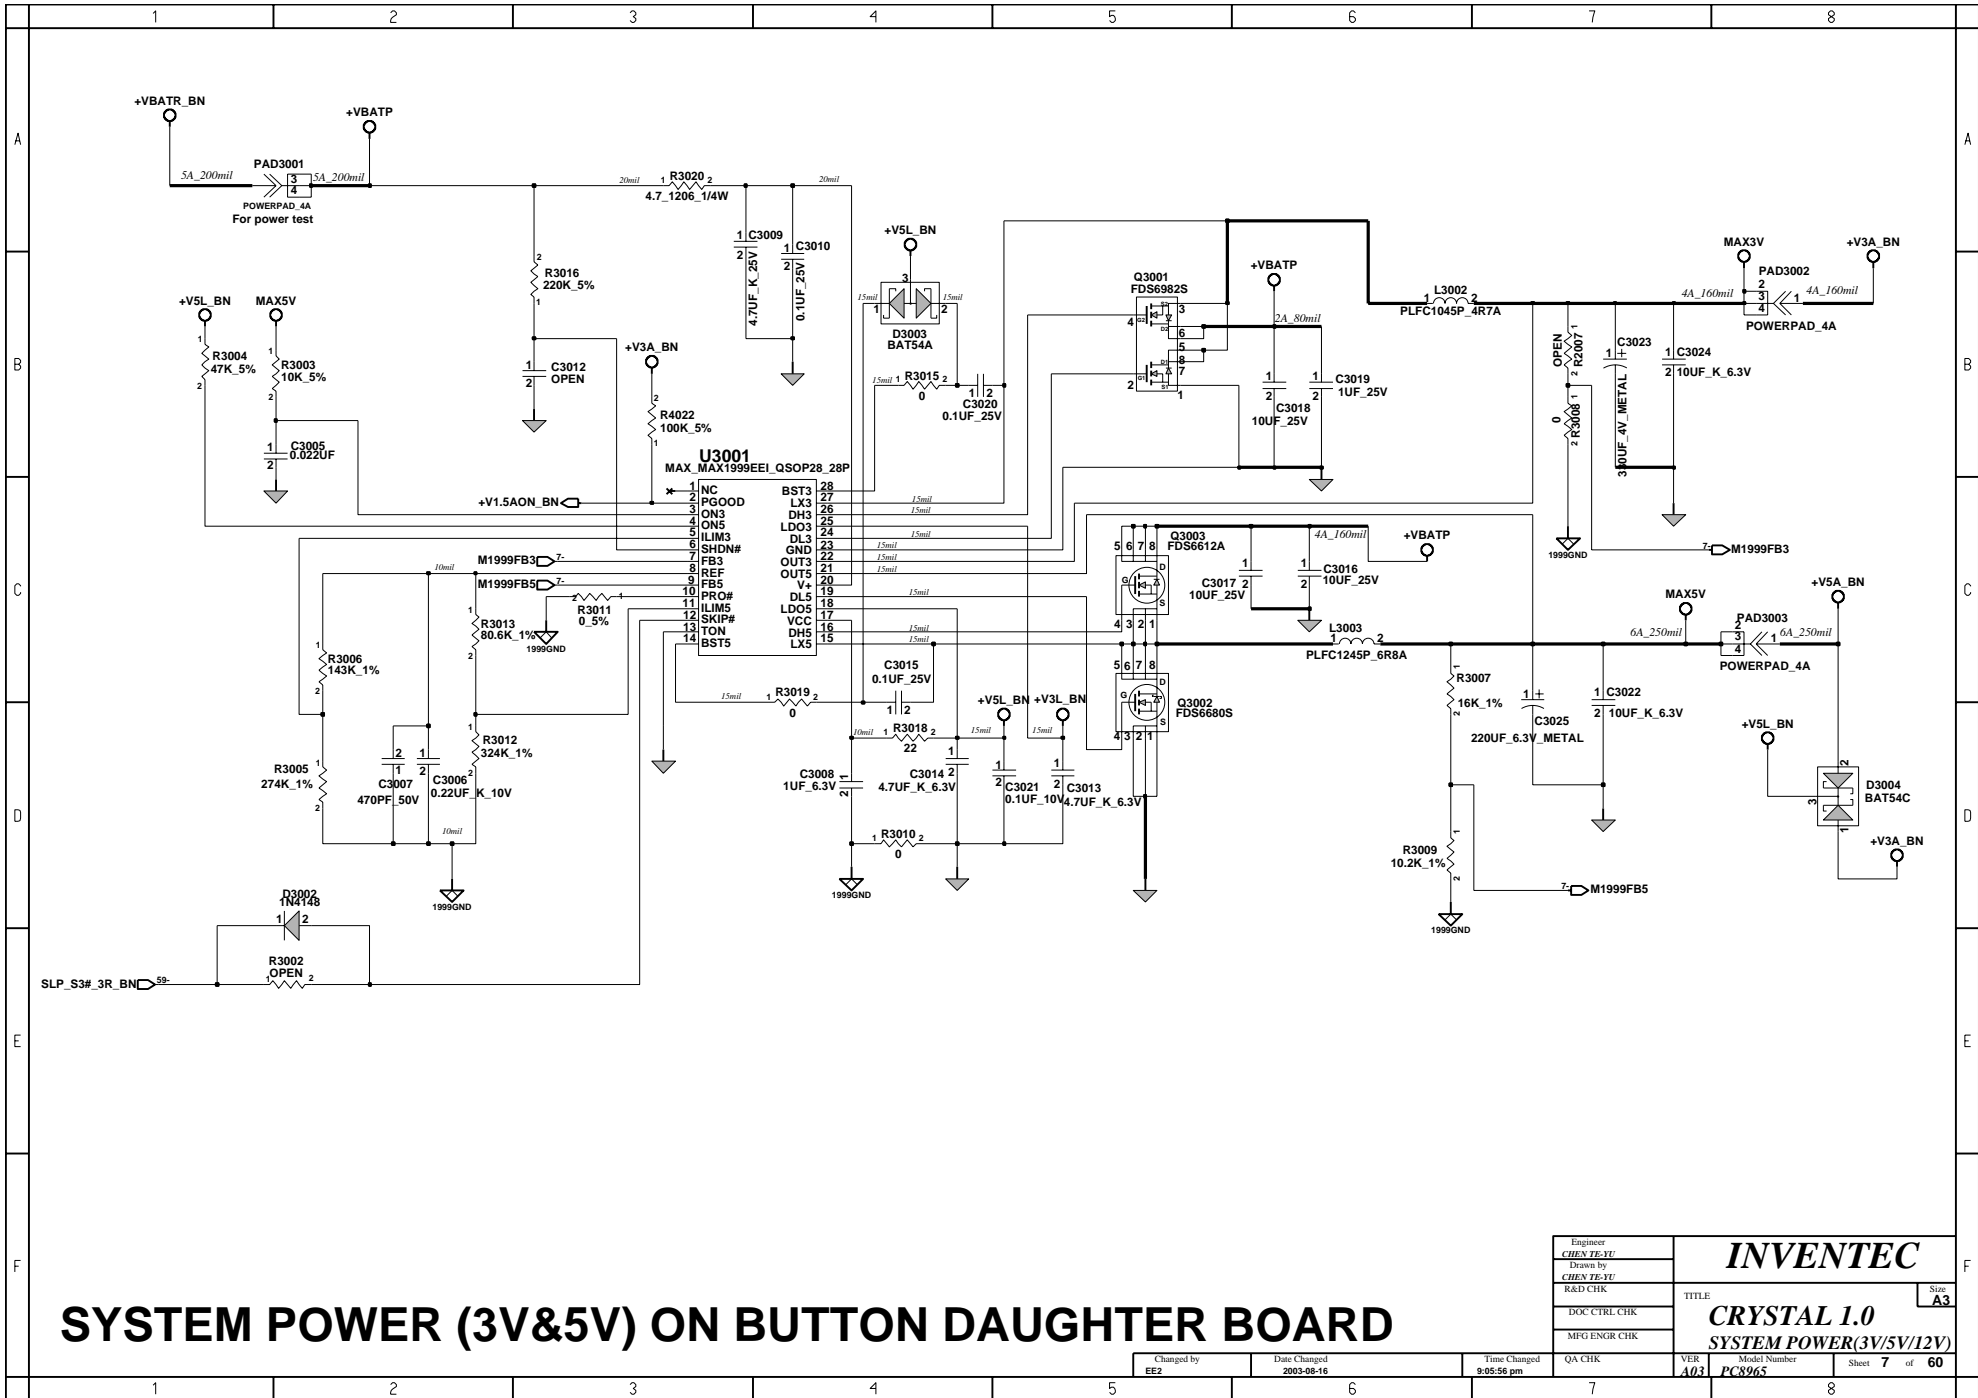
1 2 3 4 5 6 7 8

A B C D E F

+VBATR_BN
+VBATP
PAD3001
5A_200mil
3
4
5A_200mil
POWERPAD_4A
For power test
20mil
R3020
1 2
4.7_1206_1/4W
20mil
C3009
4.7UF_K_25V
C3010
0.1UF_25V
R3016
220K_5%
C3012
OPEN
+V5L_BN
MAX5V
R3004
47K_5%
R3003
10K_5%
C3005
0.022UF
+V3A_BN
R4022
100K_5%
U3001
MAX_MAX1999EEI_QSOP28_28P
1 NC
2 PGOOD
3 ON3
4 ON5
5 ILIM3
6 SHDN#
7 FB3
8 REF
9 FB5
10 PRO#
11 ILIM5
12 SKIP#
13 TON
14 BST5
BST3 28
LX3 27
DH3 26
LDO3 25
DL3 24
GND 23
OUT3 22
OUT5 21
V+ 20
DL5 19
LDO5 18
VCC 17
DH5 16
LX5 15
+V1.5AON_BN
M1999FB3
M1999FB5
R3011
0_5%
1999GND
+V5L_BN
D3003
BAT54A
15mil
R3015
0
C3020
0.1UF_25V
Q3001
FDS6982S
+VBATP
2A_80mil
C3018
10UF_25V
C3019
1UF_25V
L3002
PLFC1045P_4R7A
MAX3V
+V3A_BN
PAD3002
4A_160mil
POWERPAD_4A
OPEN
R2007
C3023
330UF_4V_METAL
C3024
10UF_K_6.3V
R3008
0
M1999FB3
1999GND
R3013
80.6K_1%
R3006
143K_1%
10mil
R3005
274K_1%
C3007
470PF_50V
C3006
0.22UF_K_10V
R3012
324K_1%
1999GND
Q3003
FDS6612A
4A_160mil
+VBATP
C3017
10UF_25V
C3016
10UF_25V
L3003
PLFC1245P_6R8A
MAX5V
+V5A_BN
PAD3003
6A_250mil
POWERPAD_4A
C3015
0.1UF_25V
R3019
0
+V5L_BN
+V3L_BN
R3018
22
C3008
1UF_6.3V
C3014
4.7UF_K_6.3V
C3021
0.1UF_10V
C3013
4.7UF_K_6.3V
R3010
0
1999GND
Q3002
FDS6680S
R3007
16K_1%
C3025
220UF_6.3V_METAL
C3022
10UF_K_6.3V
+V5L_BN
D3004
BAT54C
+V3A_BN
R3009
10.2K_1%
M1999FB5
1999GND
D3002
1N4148
R3002
OPEN
SLP_S3#_3R_BN

SYSTEM POWER (3V&5V) ON BUTTON DAUGHTER BOARD

Engineer
CHEN TE-YU
Drawn by
CHEN TE-YU
R&D CHK
DOC CTRL CHK
MFG ENGR CHK
QA CHK
INVENTEC
TITLE
CRYSTAL 1.0
SYSTEM POWER(3V/5V/12V)
Size
A3
Changed by
EE2
Date Changed
2003-08-16
Time Changed
9:05:56 pm
VER
A03
Model Number
PC8965
Sheet 7 of 60